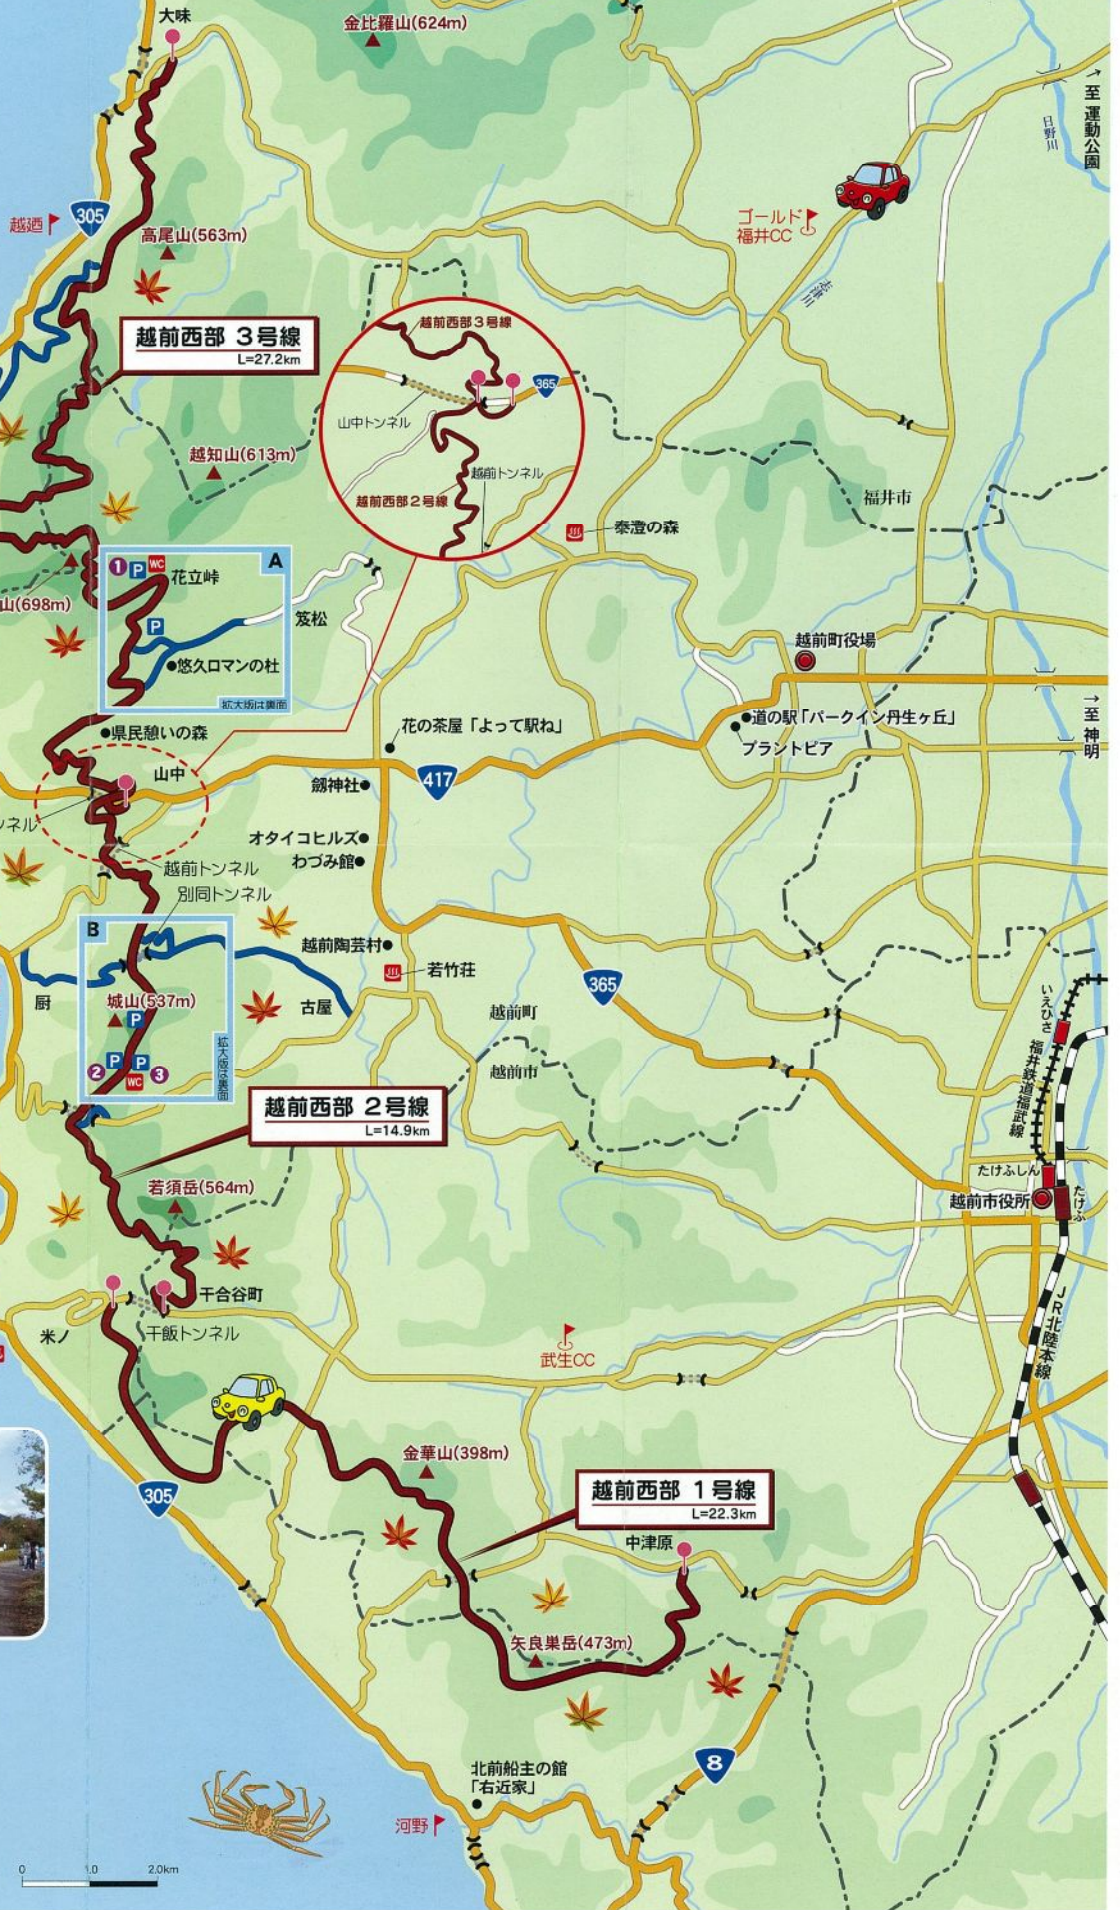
大味
金比羅山(624m)
至 運動公園
日野川
越廼
305
高尾山(563m)
ゴールド福井CC
越前西部 3号線
L=27.2km
越前西部3号線
365
山中トンネル
越前トンネル
越前西部2号線
越知山(613m)
福井市
泰澄の森
A
1 P WC 花立峠
P
悠久ロマンの杜
拡大版は裏面
山(698m)
笈松
越前町役場
至 神明
花の茶屋「よって駅ね」
道の駅「パークイン丹生ヶ丘」
プラントピア
県民憩いの森
山中
417
劔神社
ンネル
オタイコヒルズ
わづみ館
越前トンネル
別同トンネル
B
越前陶芸村
若竹荘
365
厨
城山(537m)
P
古屋
越前町
2 P P 3 WC
拡大版は裏面
越前市
いえひさ
福井鉄道福武線
越前西部 2号線
L=14.9km
たけふしん
越前市役所
たけふ
若須岳(564m)
干合谷町
米ノ
干飯トンネル
JR北陸本線
武生CC
305
金華山(398m)
越前西部 1号線
L=22.3km
中津原
矢良巣岳(473m)
8
北前船主の館「右近家」
河野
0 1.0 2.0km